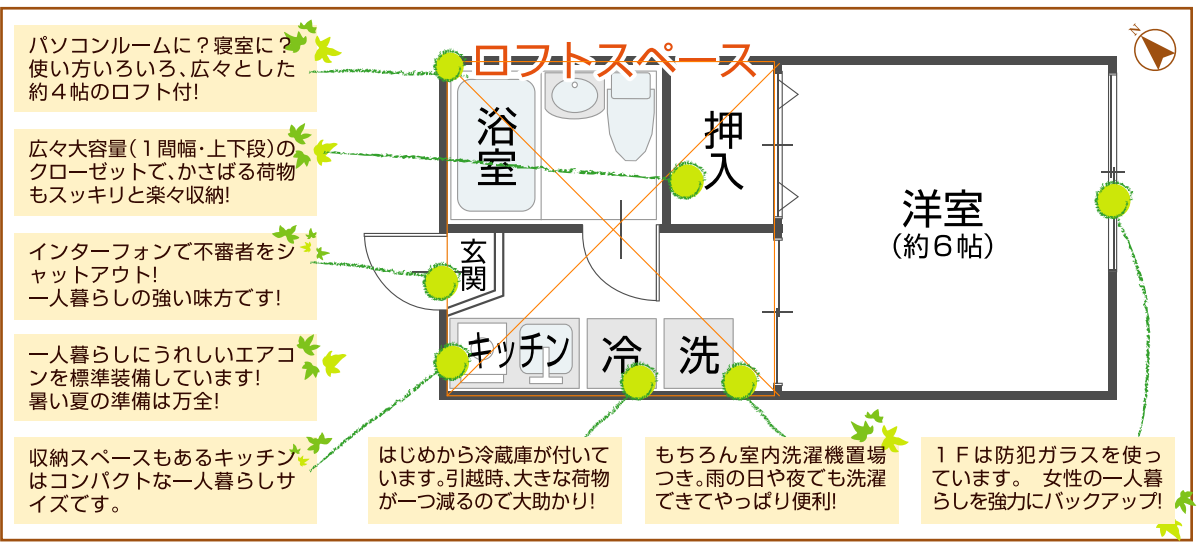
パソコンルームに？寝室に？使い方いろいろ、広々とした約４帖のロフト付!

広々大容量（１間幅・上下段）のクローゼットで、かさばる荷物もスッキリと楽々収納!

インターフォンで不審者をシャットアウト!
一人暮らしの強い味方です!

一人暮らしにうれしいエアコンを標準装備しています!
暑い夏の準備は万全!

収納スペースもあるキッチンはコンパクトな一人暮らしサイズです。

ロフトスペース

浴室

押入

玄関

洋室
（約６帖）

キッチン

冷

洗

はじめから冷蔵庫が付いています。引越時、大きな荷物が一つ減るので大助かり!

もちろん室内洗濯機置場つき。雨の日や夜でも洗濯できてやっぱり便利!

１Ｆは防犯ガラスを使っています。 女性の一人暮らしを強力にバックアップ!

N